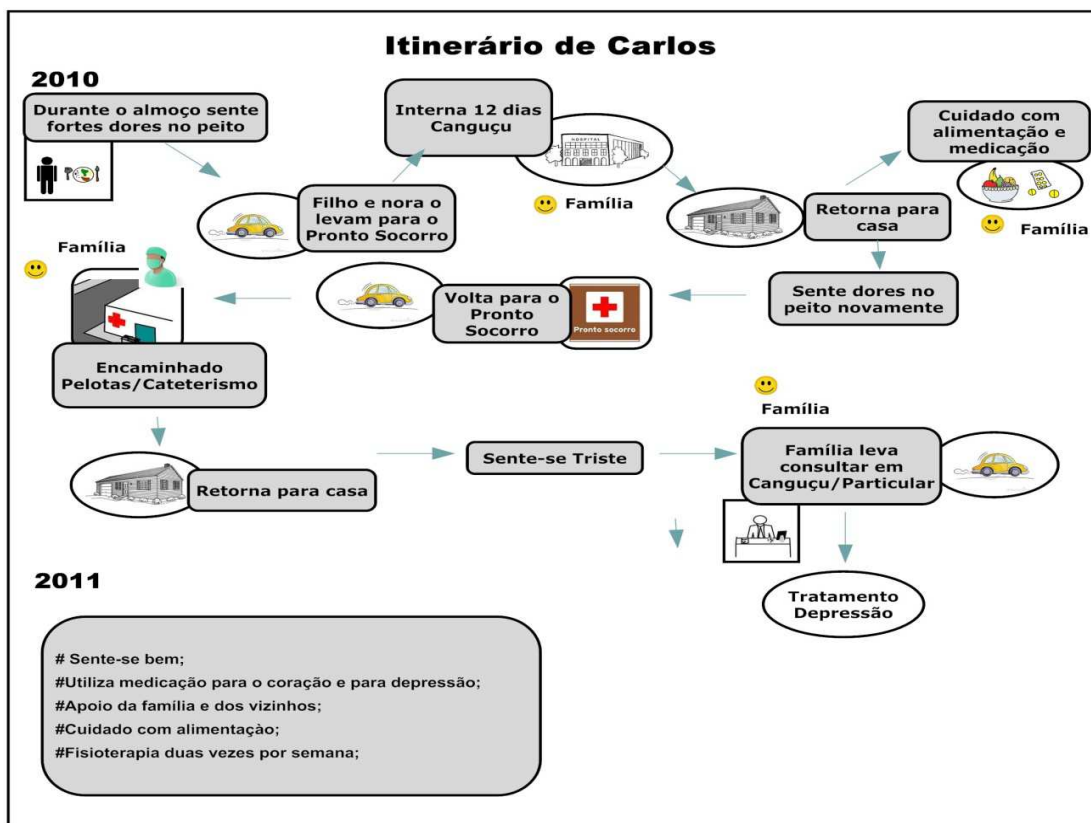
Itinerário de Carlos

2010

Durante o almoço sente fortes dores no peito

Filho e nora o levam para o Pronto Socorro

Interna 12 dias Canguçu

HOSPITAL

Família

Cuidado com alimentação e medicação

Família

Retorna para casa

Sente dores no peito novamente

Volta para o Pronto Socorro

Pronto socorro

Família

Encaminhado Pelotas/Cateterismo

Retorna para casa

Sente-se Triste

Família

Família leva consultar em Canguçu/Particular

Tratamento Depressão

2011

# Sente-se bem;
#Utiliza medicação para o coração e para depressão;
#Apoio da família e dos vizinhos;
#Cuidado com alimentaçào;
#Fisioterapia duas vezes por semana;